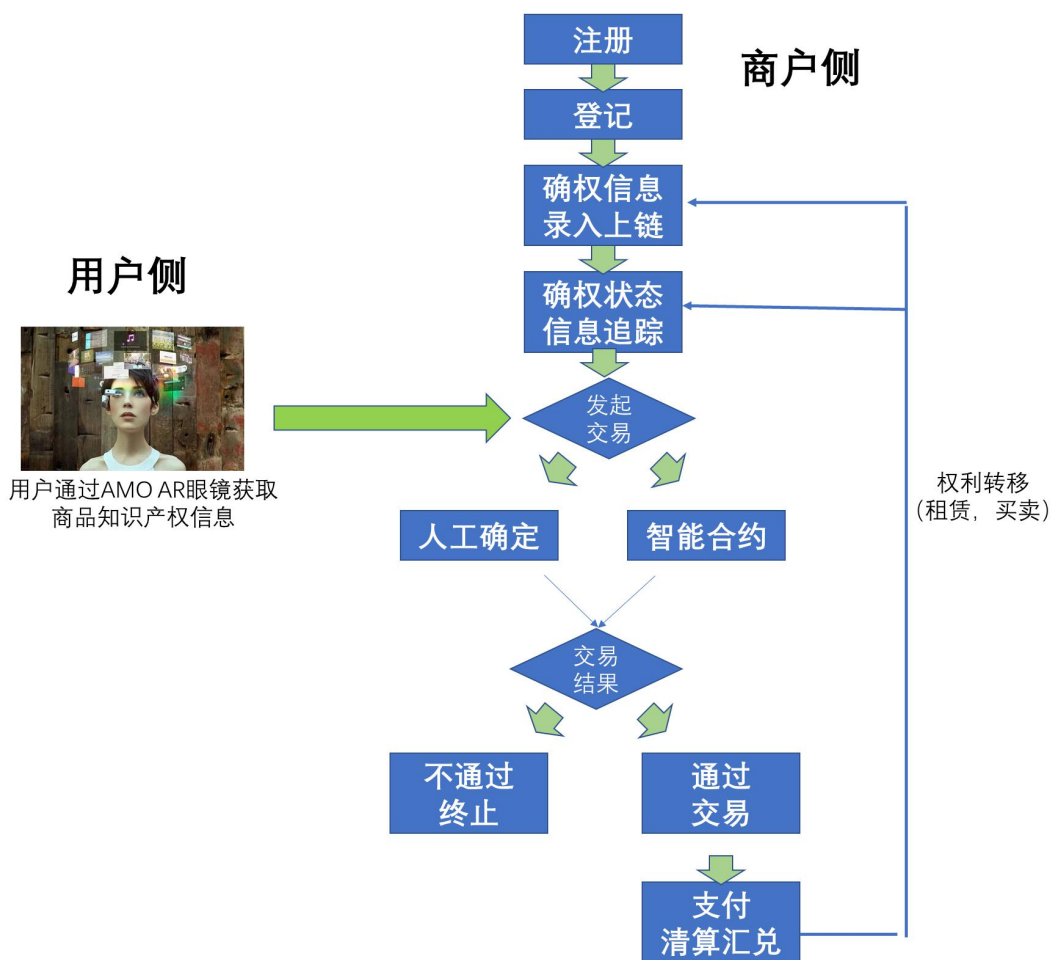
注册

商户侧

登记

确权信息
录入上链

用户侧

确权状态
信息追踪

用户通过AMO AR眼镜获取商品知识产权信息

发起
交易

权利转移
（租赁，买卖）

人工确定

智能合约

交易
结果

不通过
终止

通过
交易

支付
清算汇兑